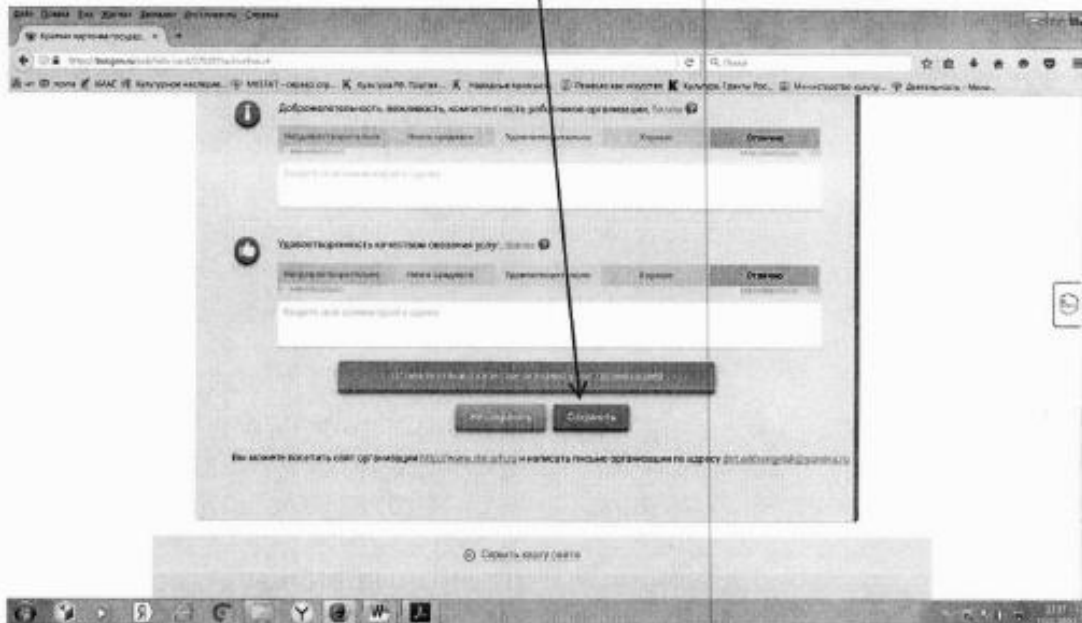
Файл Правка Вид Журнал Закладки Инструменты Справка

Краткая карточка государ... ×

bus.gov.ru

Поиск

Доброжелательность, вежливость, компетентность работников организации, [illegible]

Неудовлетворительно | Ниже среднего | Удовлетворительно | Хорошо | Отлично

Введите свой комментарий к оценке

Удовлетворенность качеством оказания услуг, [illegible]

Неудовлетворительно | Ниже среднего | Удовлетворительно | Хорошо | Отлично

Введите свой комментарий к оценке

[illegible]

Не сохранять | Сохранить

Вы можете посетить сайт организации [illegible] и написать письмо организации по адресу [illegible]

Скрыть карту сайта